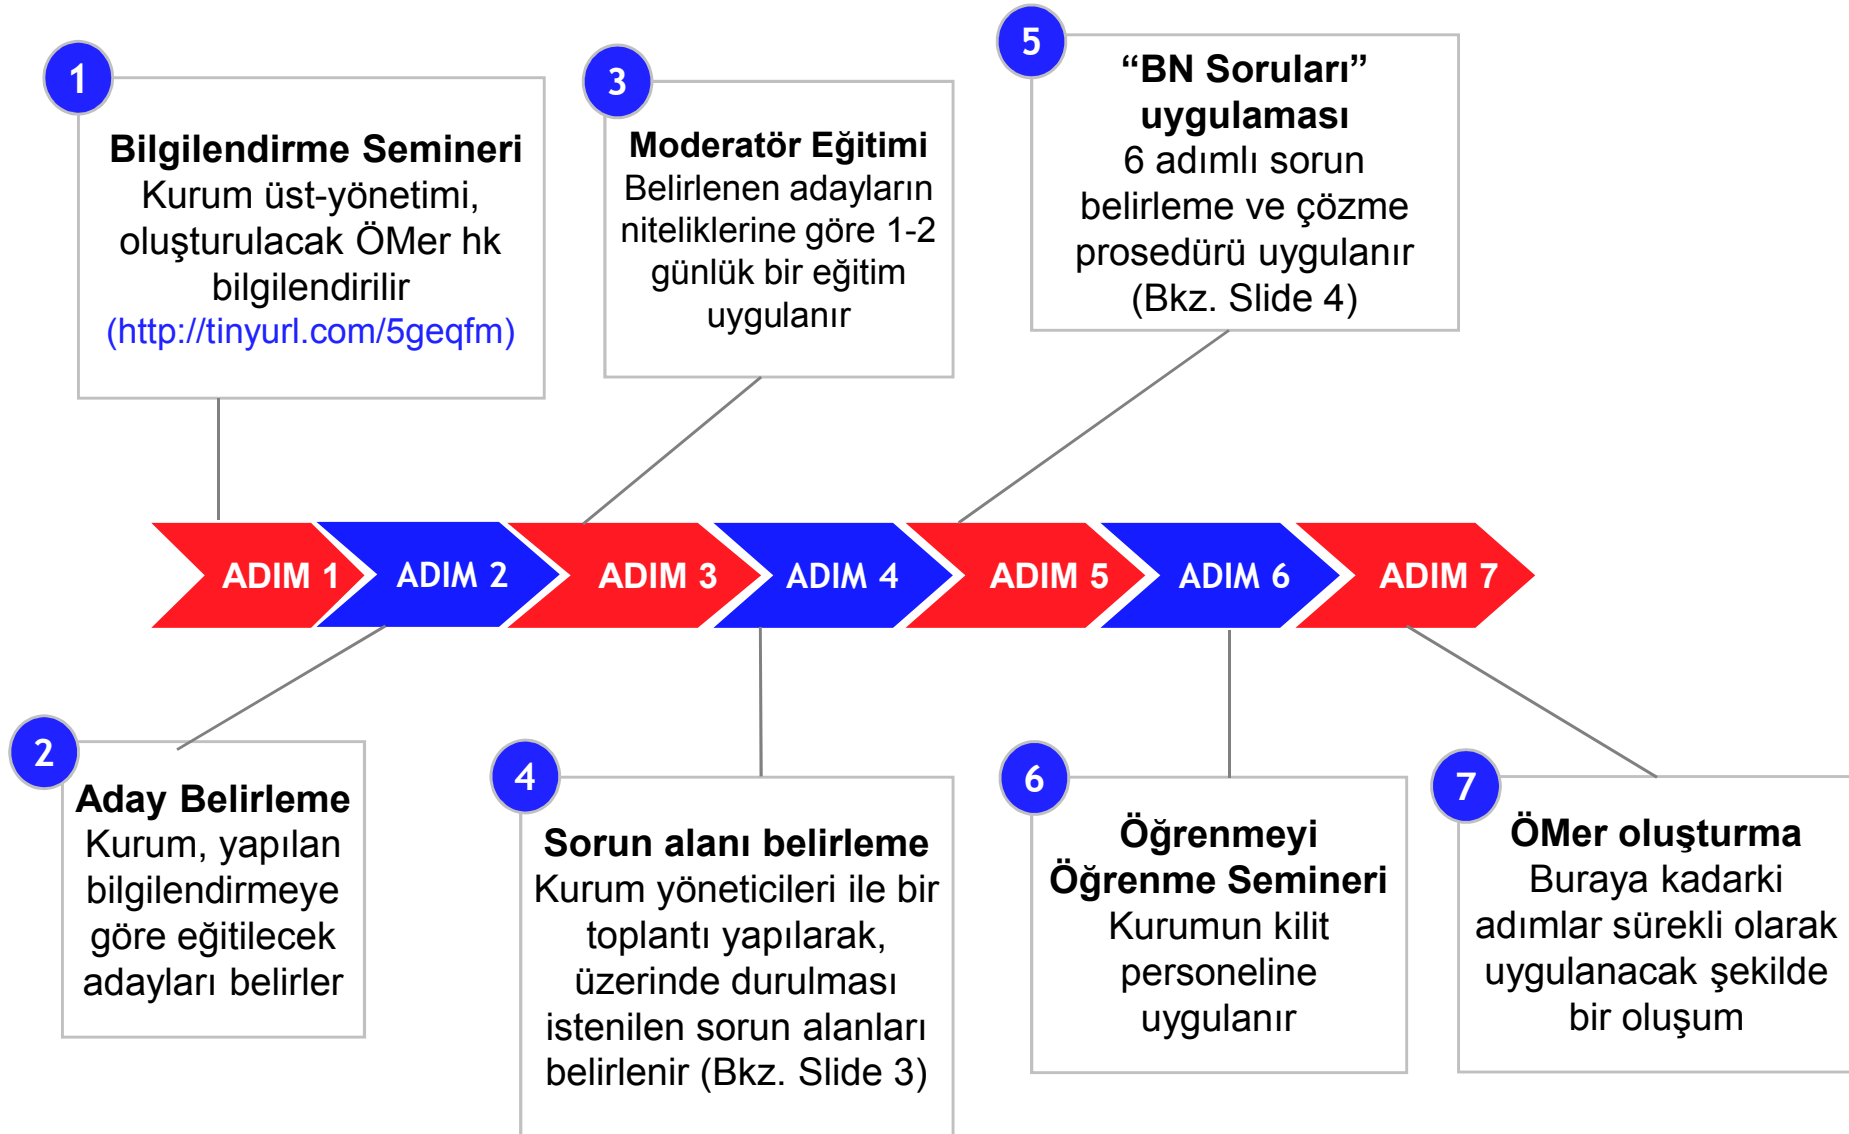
1
Bilgilendirme Semineri
Kurum üst-yönetimi, oluşturulacak ÖMer hk bilgilendirilir (http://tinyurl.com/5geqfm)

3
Moderatör Eğitimi
Belirlenen adayların niteliklerine göre 1-2 günlük bir eğitim uygulanır

5
“BN Soruları” uygulaması
6 adımlı sorun belirleme ve çözme prosedürü uygulanır (Bkz. Slide 4)

ADIM 1
ADIM 2
ADIM 3
ADIM 4
ADIM 5
ADIM 6
ADIM 7

2
Aday Belirleme
Kurum, yapılan bilgilendirmeye göre eğitilecek adayları belirler

4
Sorun alanı belirleme
Kurum yöneticileri ile bir toplantı yapılarak, üzerinde durulması istenilen sorun alanları belirlenir (Bkz. Slide 3)

6
Öğrenmeyi Öğrenme Semineri
Kurumun kilit personeline uygulanır

7
ÖMer oluşturma
Buraya kadarki adımlar sürekli olarak uygulanacak şekilde bir oluşum